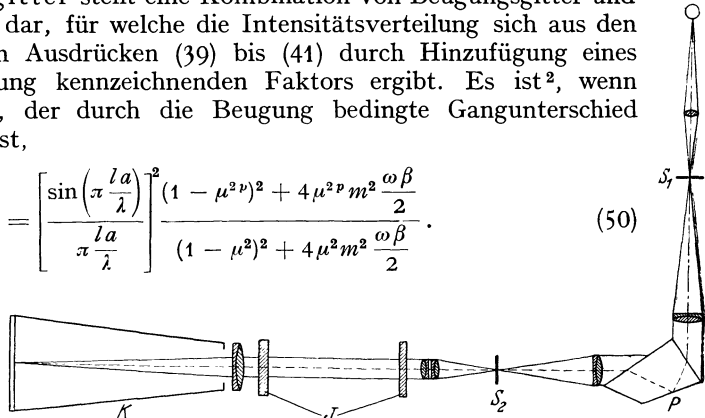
gitter stellt eine Kombination von Beugungsgitter und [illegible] dar, für welche die Intensitätsverteilung sich aus den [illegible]n Ausdrücken (39) bis (41) durch Hinzufügung eines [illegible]ung kennzeichnenden Faktors ergibt. Es ist², wenn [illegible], der durch die Beugung bedingte Gangunterschied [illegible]st,

$= \left[\frac{\sin\left(\pi \frac{l a}{\lambda}\right)}{\pi \frac{l a}{\lambda}}\right]^2 \frac{(1-\mu^{2p})^2 + 4\mu^{2p} m^2 \frac{\omega \beta}{2}}{(1-\mu^2)^2 + 4\mu^2 m^2 \frac{\omega \beta}{2}}.$ (50)

$S_1$

K

J

$S_2$

P